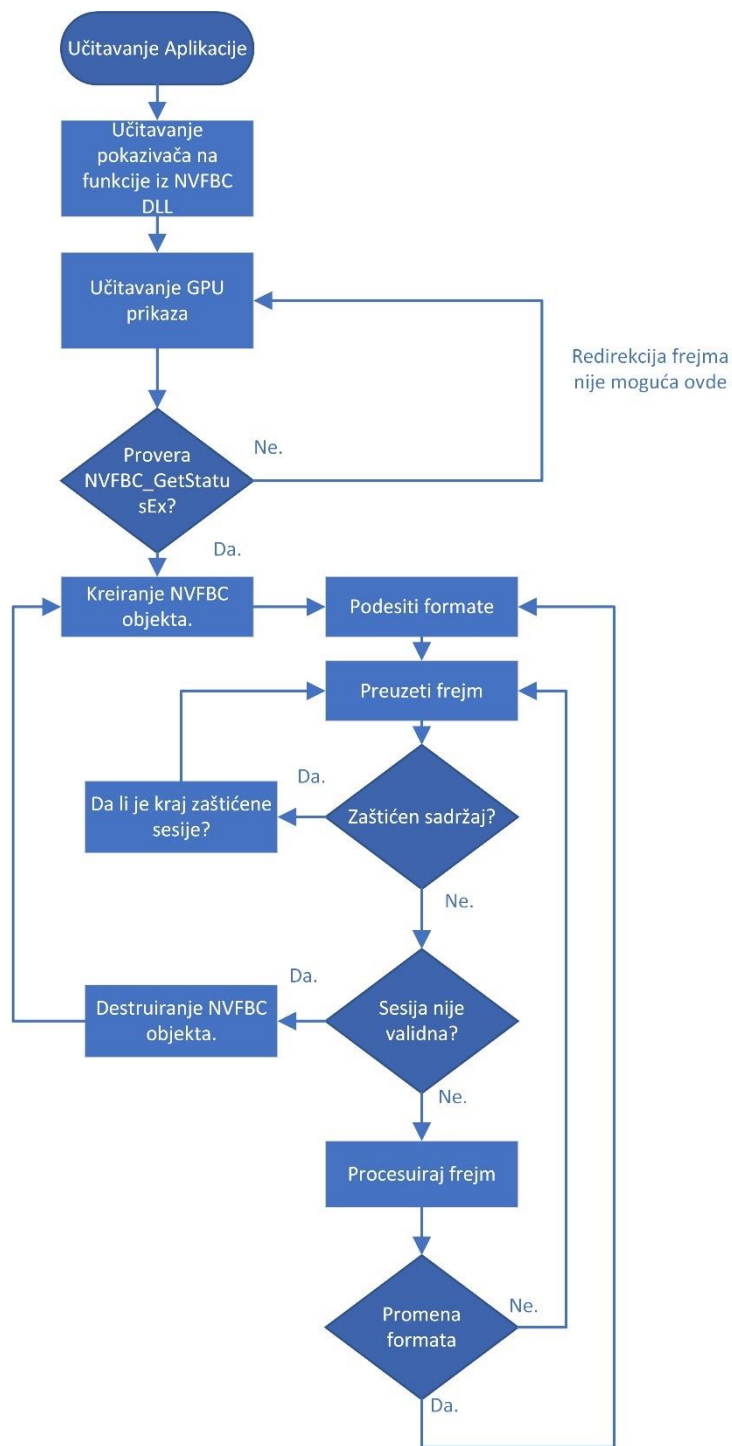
Učitavanje Aplikacije

Učitavanje pokazivača na funkcije iz NVFBC DLL

Učitavanje GPU prikaza

Redirekcija frejma nije moguća ovde

Provera NVFBC_GetStatusEx?

Ne.

Da.

Kreiranje NVFBC objekta.

Podesiti formate

Preuzeti frejm

Da.

Da li je kraj zaštićene sesije?

Zaštićen sadržaj?

Ne.

Da.

Destruiranje NVFBC objekta.

Sesija nije validna?

Ne.

Procesuiraj frejm

Promena formata

Ne.

Da.